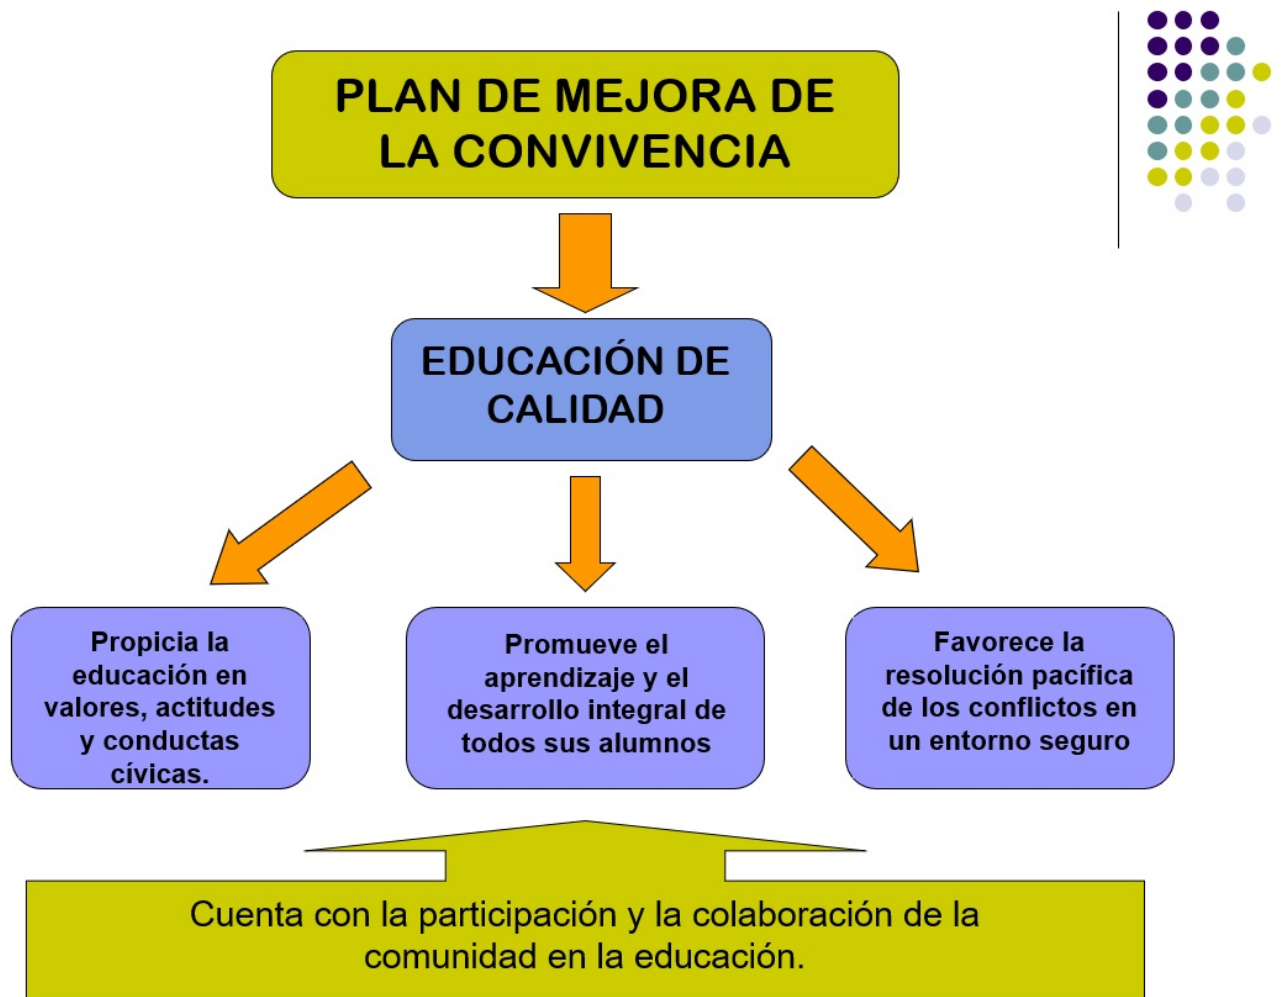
PLAN DE MEJORA DE LA CONVIVENCIA

EDUCACIÓN DE CALIDAD

Propicia la educación en valores, actitudes y conductas cívicas.

Promueve el aprendizaje y el desarrollo integral de todos sus alumnos

Favorece la resolución pacífica de los conflictos en un entorno seguro

Cuenta con la participación y la colaboración de la comunidad en la educación.